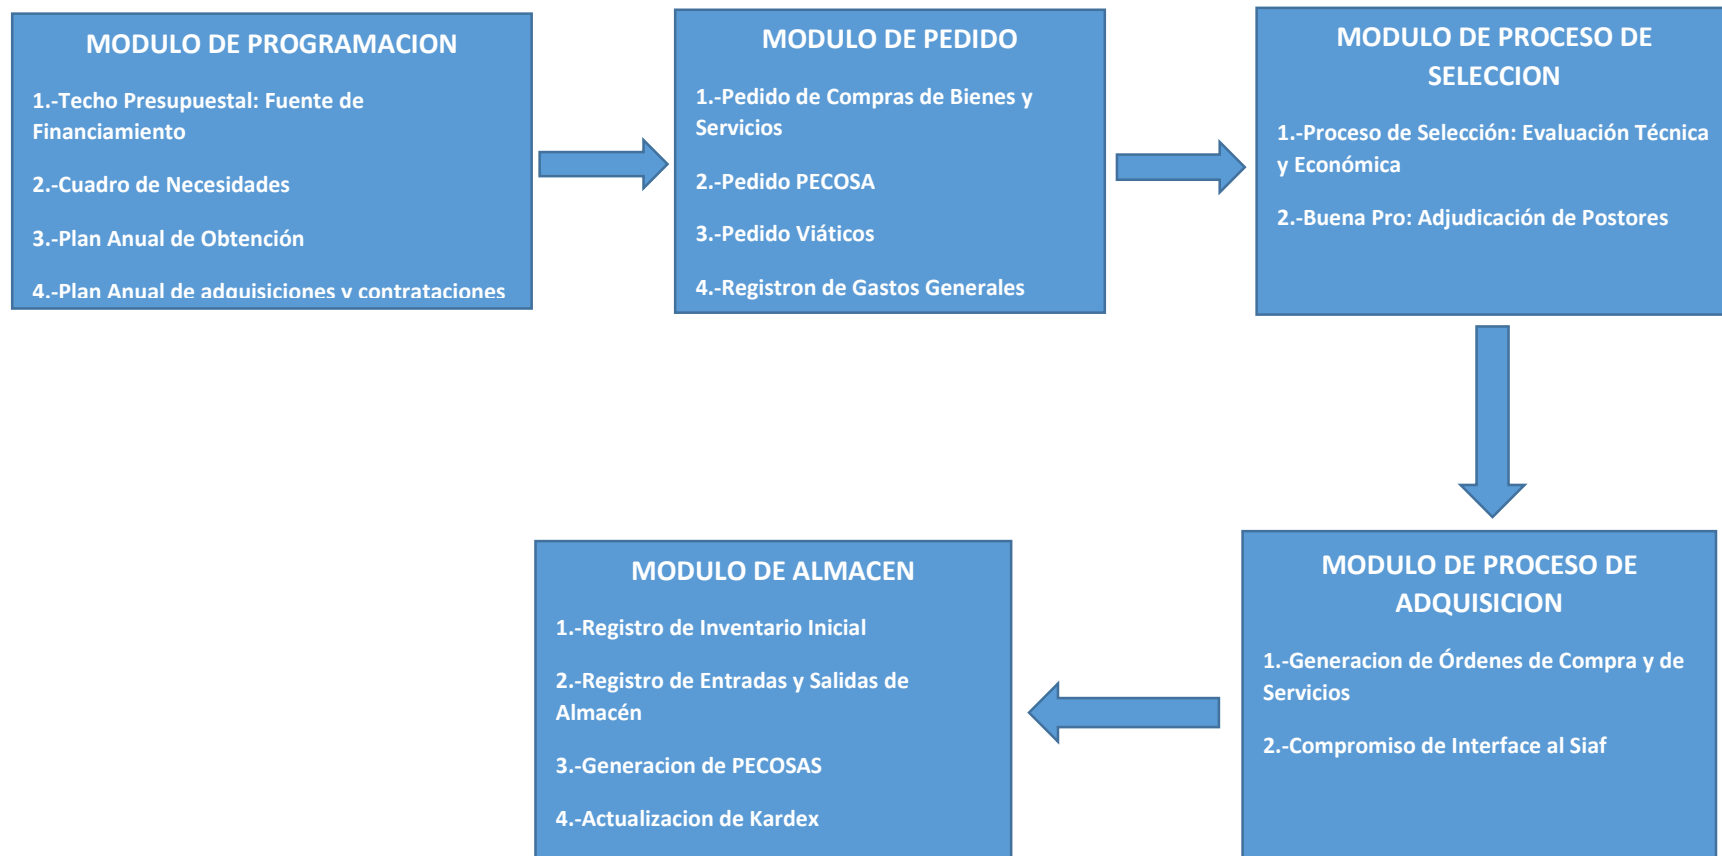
MODULO DE PROGRAMACION

1.-Techo Presupuestal: Fuente de Financiamiento

2.-Cuadro de Necesidades

3.-Plan Anual de Obtención

4.-Plan Anual de adquisiciones y contrataciones

MODULO DE PEDIDO

1.-Pedido de Compras de Bienes y Servicios

2.-Pedido PECOSA

3.-Pedido Viáticos

4.-Registron de Gastos Generales

MODULO DE PROCESO DE SELECCION

1.-Proceso de Selección: Evaluación Técnica y Económica

2.-Buena Pro: Adjudicación de Postores

MODULO DE PROCESO DE ADQUISICION

1.-Generacion de Órdenes de Compra y de Servicios

2.-Compromiso de Interface al Siaf

MODULO DE ALMACEN

1.-Registro de Inventario Inicial

2.-Registro de Entradas y Salidas de Almacén

3.-Generacion de PECOSAS

4.-Actualizacion de Kardex